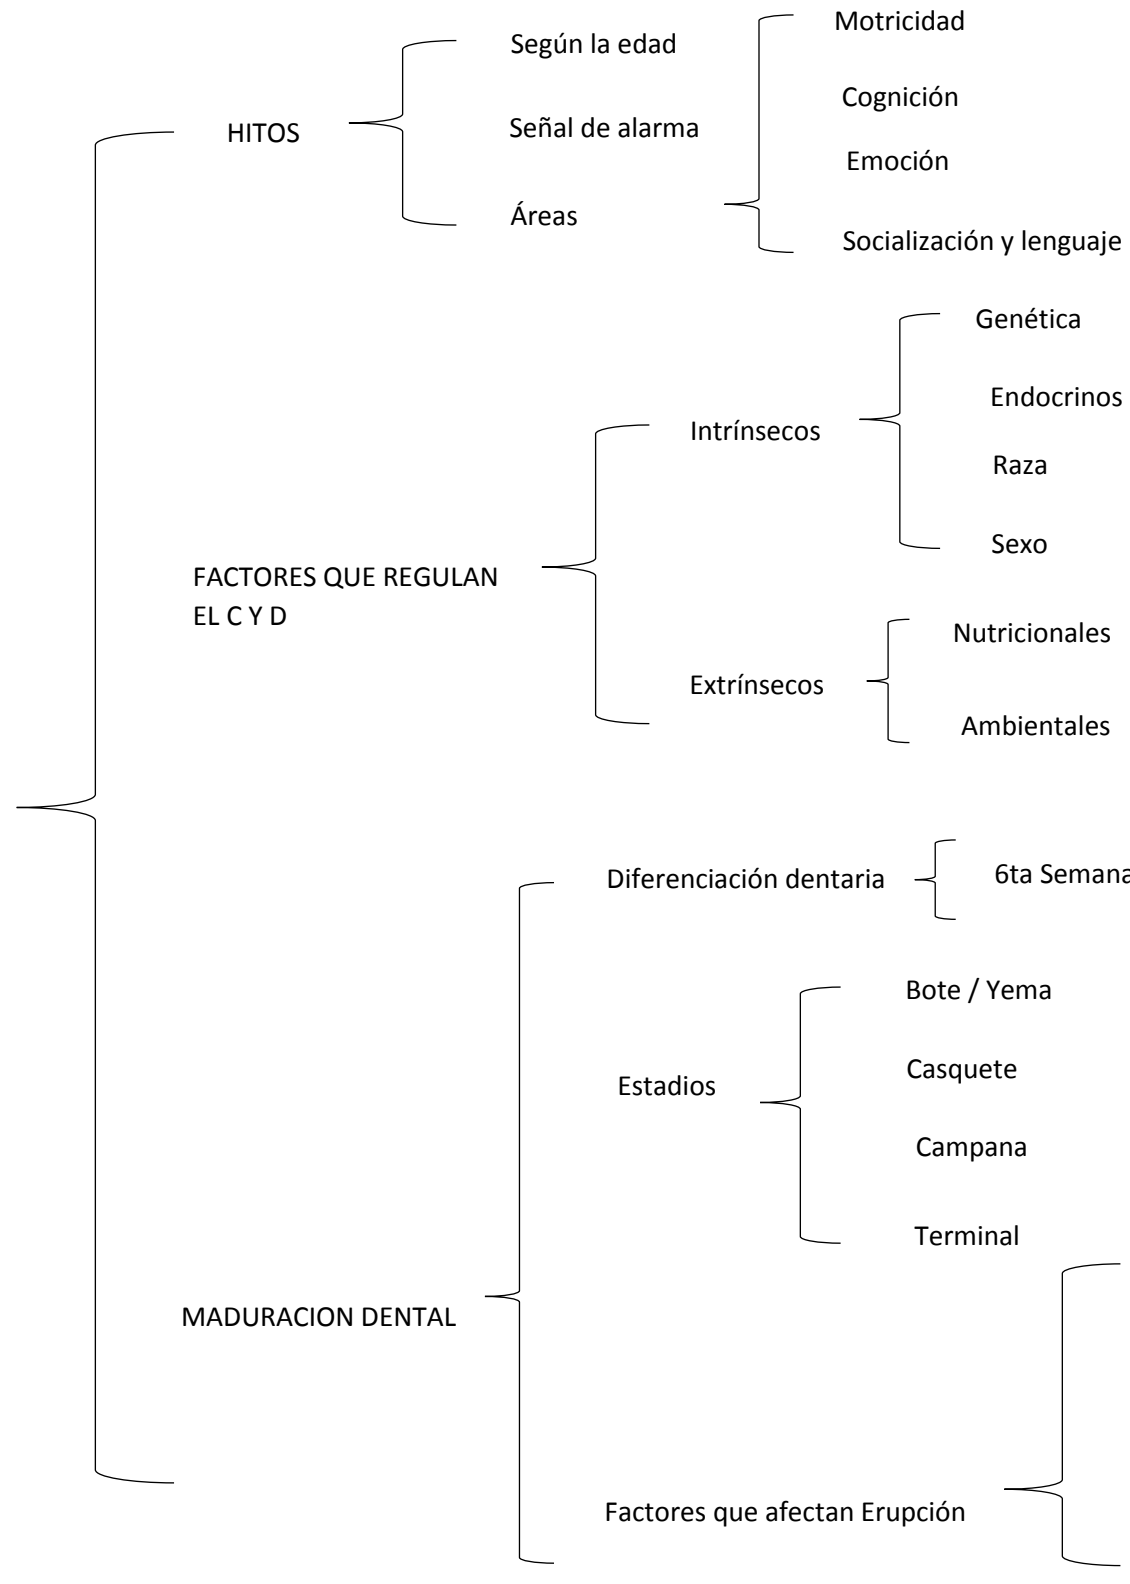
HITOS

Según la edad

Señal de alarma

Áreas

Motricidad

Cognición

Emoción

Socialización y lenguaje

FACTORES QUE REGULAN EL C Y D

Intrínsecos

Genética

Endocrinos

Raza

Sexo

Extrínsecos

Nutricionales

Ambientales

MADURACION DENTAL

Diferenciación dentaria

6ta Semana

Estadios

Bote / Yema

Casquete

Campana

Terminal

Factores que afectan Erupción